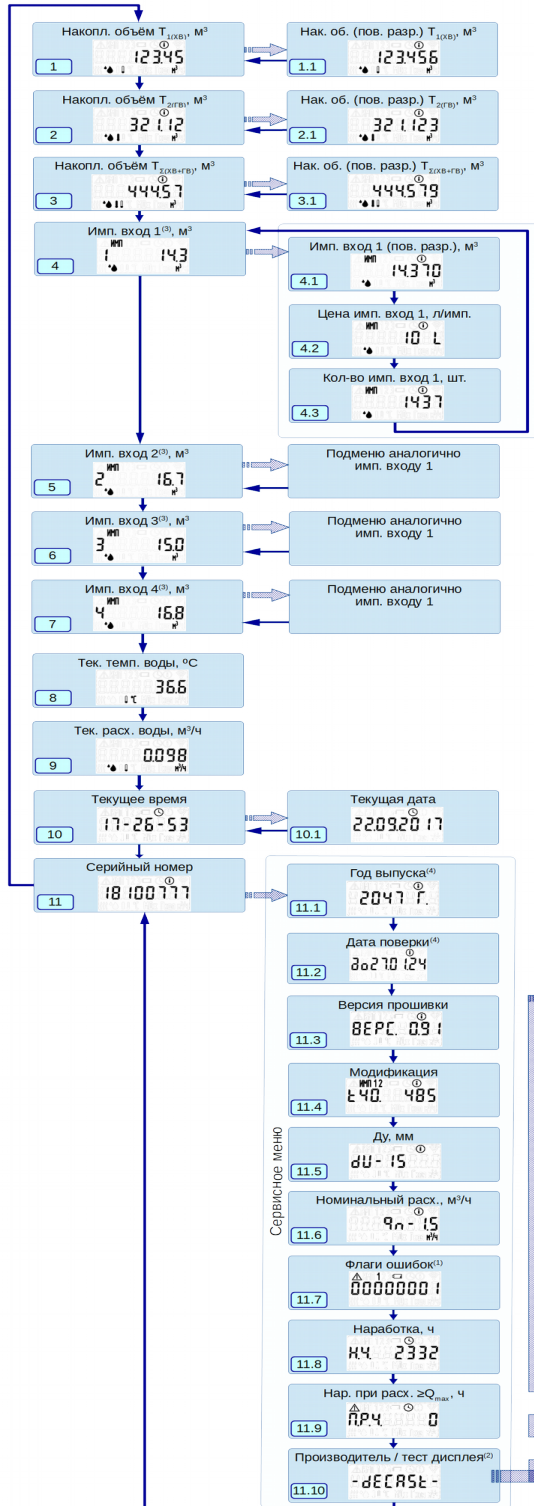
Накопл. объём $T_{1(ХВ)}$, м³
123.45
1

Нак. об. (пов. разр.) $T_{1(ХВ)}$, м³
123.456
1.1

Накопл. объём $T_{2(ГВ)}$, м³
321.12
2

Нак. об. (пов. разр.) $T_{2(ГВ)}$, м³
321.123
2.1

Накопл. объём $T_{\Sigma(ХВ+ГВ)}$, м³
444.57
3

Нак. об. (пов. разр.) $T_{\Sigma(ХВ+ГВ)}$, м³
444.579
3.1

Имп. вход 1⁽³⁾, м³
ИМП
1 14.3
4

Имп. вход 1 (пов. разр.), м³
ИМП
14.370
4.1

Цена имп. вход 1, л/имп.
ИМП
10 L
4.2

Кол-во имп. вход 1, шт.
ИМП
1437
4.3

Имп. вход 2⁽³⁾, м³
ИМП
2 16.7
5

Подменю аналогично имп. входу 1

Имп. вход 3⁽³⁾, м³
ИМП
3 15.0
6

Подменю аналогично имп. входу 1

Имп. вход 4⁽³⁾, м³
ИМП
4 16.8
7

Подменю аналогично имп. входу 1

Тек. темп. воды, ºС
36.6
8

Тек. расх. воды, м³/ч
0.098
м³/ч
9

Текущее время
17-26-53
10

Текущая дата
22.09.2017
10.1

Серийный номер
18100777
11

Сервисное меню

Год выпуска⁽⁴⁾
2047 Г.
11.1

Дата поверки⁽⁴⁾
до27.01.24
11.2

Версия прошивки
ВЕРС. 0.91
11.3

Модификация
ИМП 1 2
t40. 485
11.4

Ду, мм
dU- 15
11.5

Номинальный расх., м³/ч
9n- 1.5
м³/ч
11.6

Флаги ошибок⁽¹⁾
1
00000001
11.7

Наработка, ч
Н.Ч. 2332
11.8

Нар. при расх. ≥$Q_{max}$, ч
П.Р.Ч. 0
11.9

Производитель / тест дисплея⁽²⁾
-dECASt-
11.10